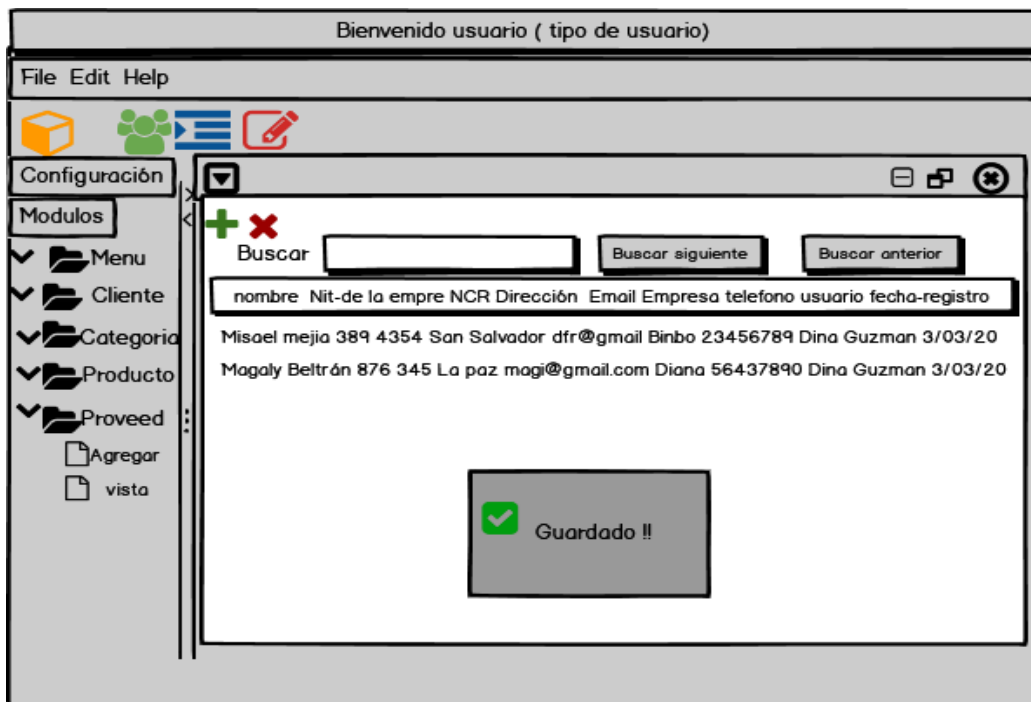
Bienvenido usuario ( tipo de usuario)

File Edit Help

Configuración

Modulos

Menu

Cliente

Categoria

Producto

Proveed

Agregar

vista

Buscar

Buscar siguiente

Buscar anterior

nombre Nit-de la empre NCR Dirección Email Empresa telefono usuario fecha-registro

Misael mejia 389 4354 San Salvador dfr@gmail Binbo 23456789 Dina Guzman 3/03/20

Magaly Beltrán 876 345 La paz magi@gmail.com Diana 56437890 Dina Guzman 3/03/20

Guardado !!